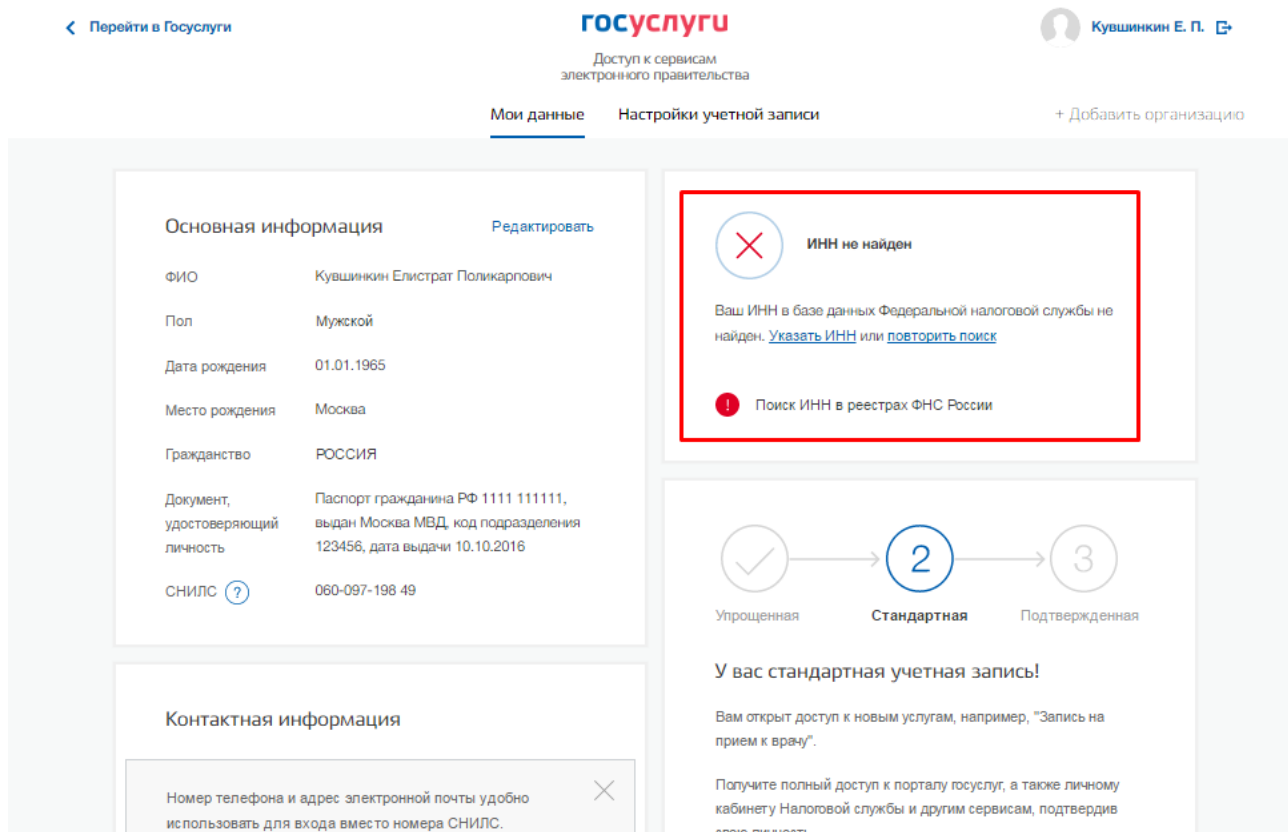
Перейти в Госуслуги

госуслуги

Доступ к сервисам электронного правительства

Кувшинкин Е. П.

Мои данные

Настройки учетной записи

+ Добавить организацию

Основная информация

Редактировать

| | |
|---|---|
| ФИО | Кувшинкин Елистрат Поликарпович |
| Пол | Мужской |
| Дата рождения | 01.01.1965 |
| Место рождения | Москва |
| Гражданство | РОССИЯ |
| Документ, удостоверяющий личность | Паспорт гражданина РФ 1111 111111, выдан Москва МВД, код подразделения 123456, дата выдачи 10.10.2016 |
| СНИЛС ? | 060-097-198 49 |

ИНН не найден

Ваш ИНН в базе данных Федеральной налоговой службы не найден. Указать ИНН или повторить поиск

Поиск ИНН в реестрах ФНС России

2

3

Упрощенная

Стандартная

Подтвержденная

У вас стандартная учетная запись!

Вам открыт доступ к новым услугам, например, "Запись на прием к врачу".

Получите полный доступ к порталу госуслуг, а также личному кабинету Налоговой службы и другим сервисам, подтвердив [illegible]

Контактная информация

Номер телефона и адрес электронной почты удобно использовать для входа вместо номера СНИЛС.